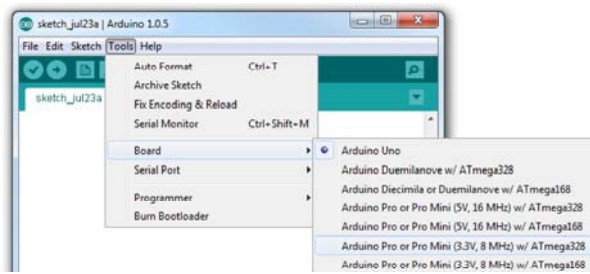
sketch_jul23a | Arduino 1.0.5

File Edit Sketch Tools Help

sketch_jul23a

Auto Format Ctrl+T
Archive Sketch
Fix Encoding & Reload
Serial Monitor Ctrl+Shift+M

Board
Serial Port

Programmer
Burn Bootloader

Arduino Uno
Arduino Duemilanove w/ ATmega328
Arduino Diecimila or Duemilanove w/ ATmega168
Arduino Pro or Pro Mini (5V, 16 MHz) w/ ATmega328
Arduino Pro or Pro Mini (5V, 16 MHz) w/ ATmega168
Arduino Pro or Pro Mini (3.3V, 8 MHz) w/ ATmega328
Arduino Pro or Pro Mini (3.3V, 8 MHz) w/ ATmega168